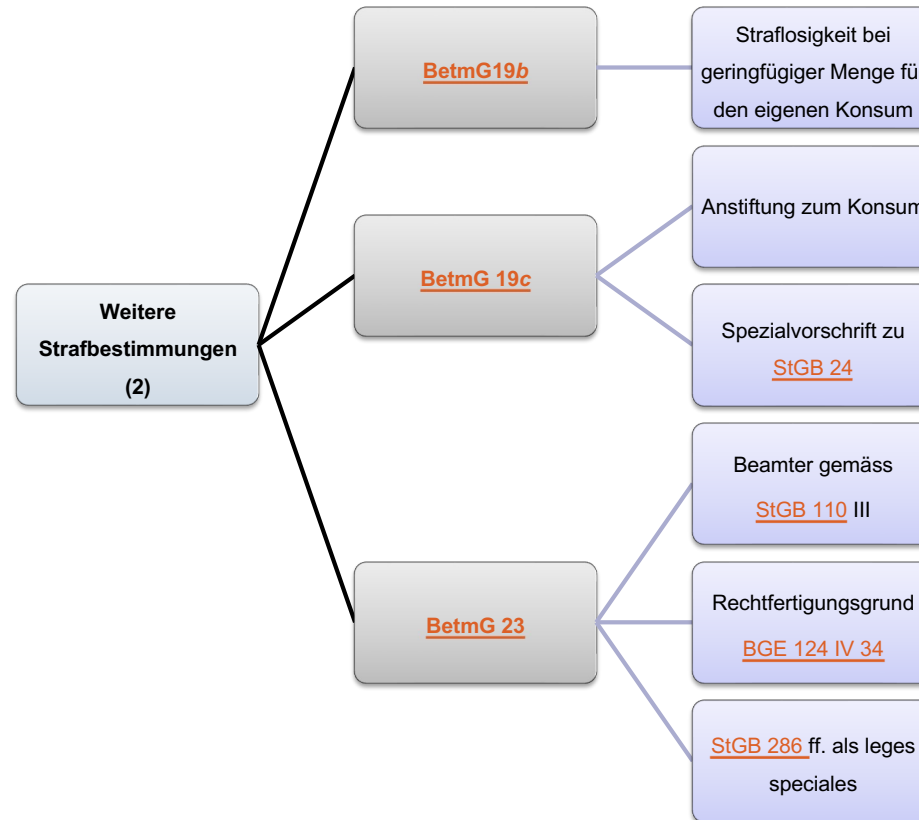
Weitere Strafbestimmungen (2)

BetmG19*b*

Straflosigkeit bei geringfügiger Menge fü den eigenen Konsum

BetmG 19*c*

Anstiftung zum Konsum

Spezialvorschrift zu StGB 24

BetmG 23

Beamter gemäss StGB 110 III

Rechtfertigungsgrund BGE 124 IV 34

StGB 286 ff. als leges speciales